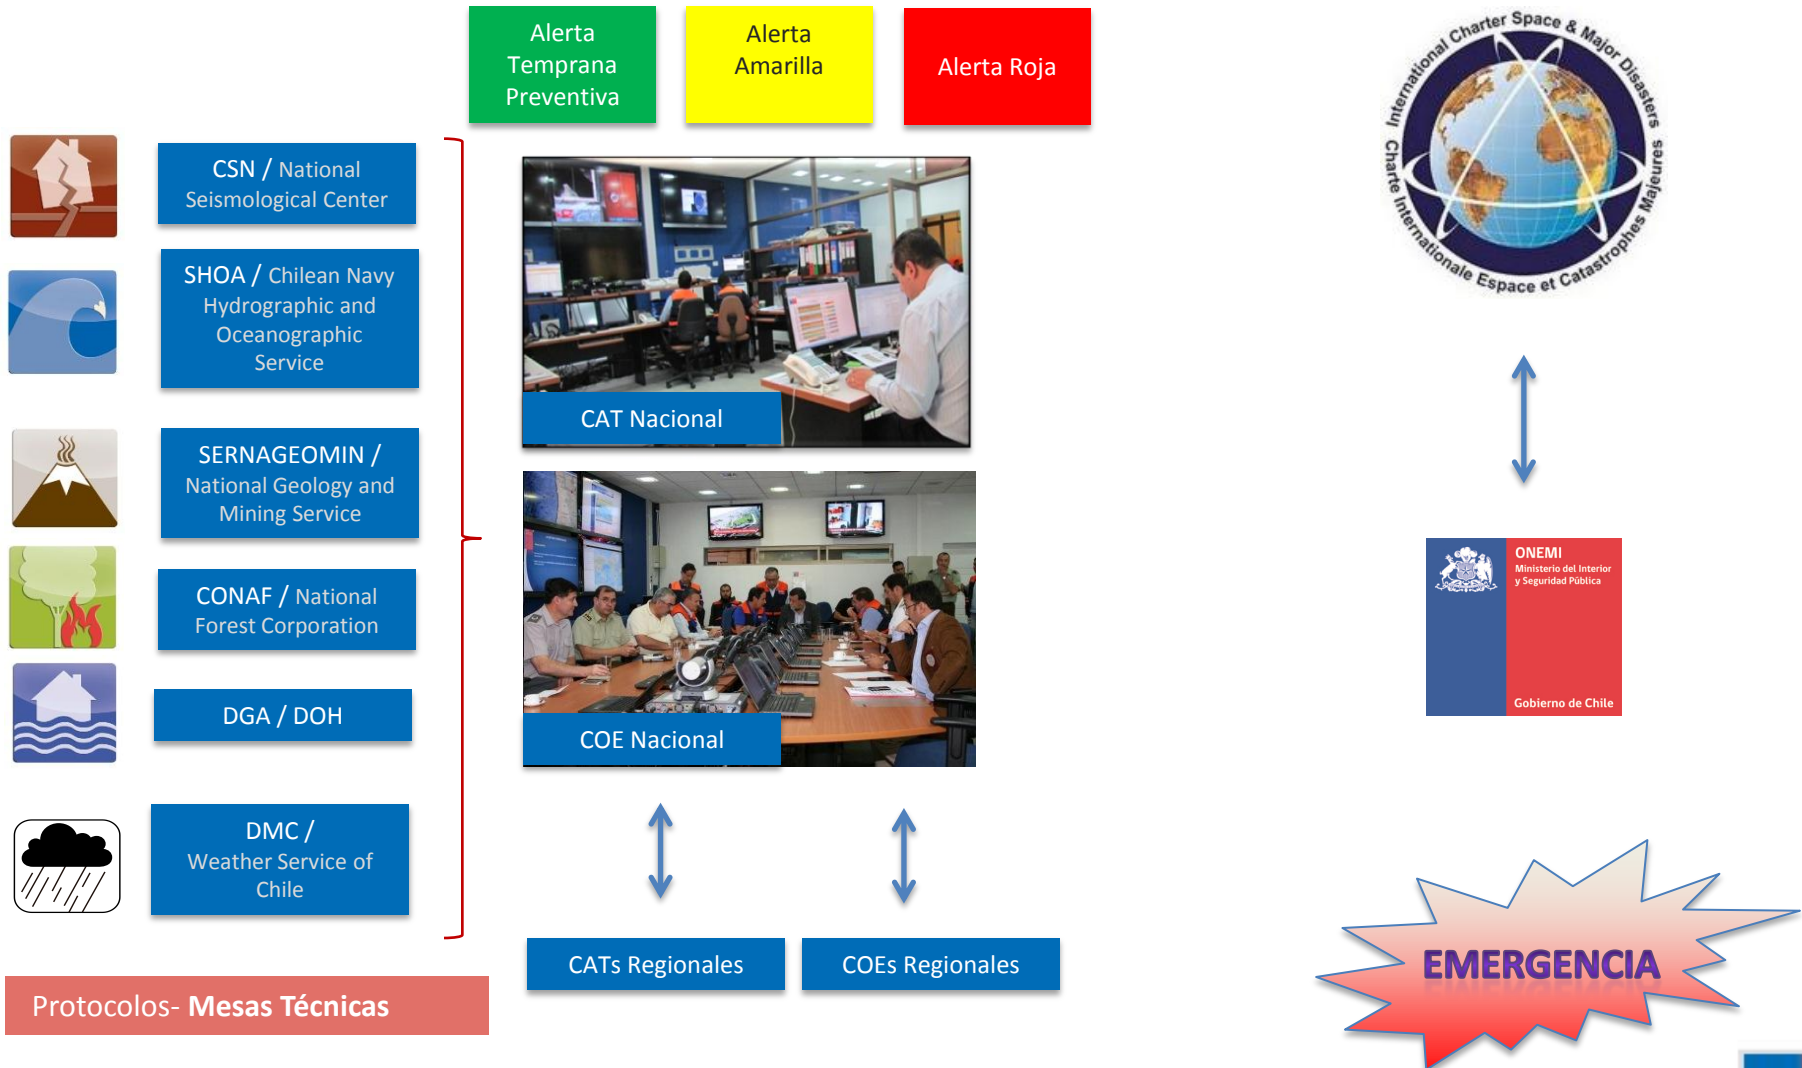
Alerta Temprana Preventiva

Alerta Amarilla

Alerta Roja

International Charter Space & Major Disasters
Charte Internationale Espace et Catastrophes Majeures

CSN / National Seismological Center

SHOA / Chilean Navy Hydrographic and Oceanographic Service

SERNAGEOMIN / National Geology and Mining Service

CONAF / National Forest Corporation

DGA / DOH

DMC / Weather Service of Chile

CAT Nacional

COE Nacional

ONEMI
Ministerio del Interior y Seguridad Pública
Gobierno de Chile

CATs Regionales

COEs Regionales

EMERGENCIA

Protocolos- Mesas Técnicas